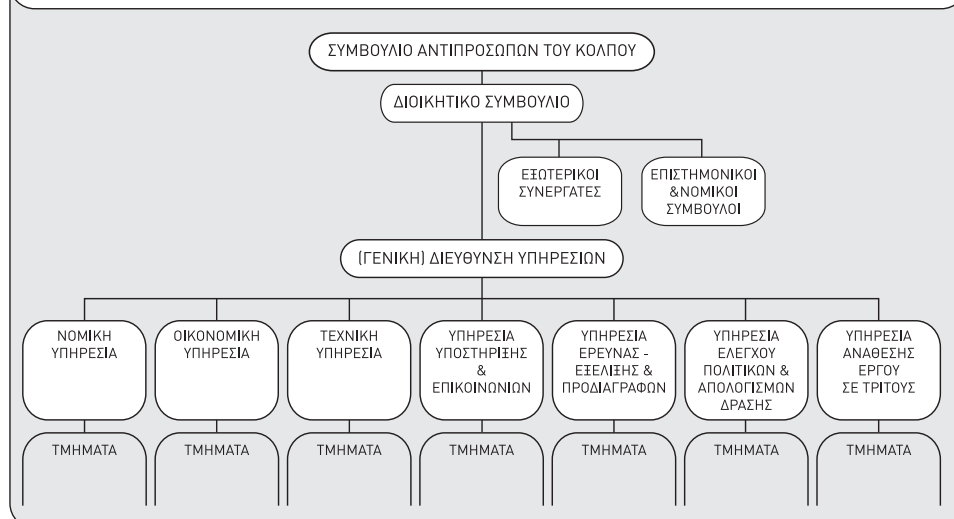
ΣΥΜΒΟΥΛΙΟ ΑΝΤΙΠΡΟΣΩΠΩΝ ΤΟΥ ΚΟΛΠΟΥ

ΔΙΟΙΚΗΤΙΚΟ ΣΥΜΒΟΥΛΙΟ

ΕΞΩΤΕΡΙΚΟΙ ΣΥΝΕΡΓΑΤΕΣ

ΕΠΙΣΤΗΜΟΝΙΚΟΙ &ΝΟΜΙΚΟΙ ΣΥΜΒΟΥΛΟΙ

(ΓΕΝΙΚΗ) ΔΙΕΥΘΥΝΣΗ ΥΠΗΡΕΣΙΩΝ

ΝΟΜΙΚΗ ΥΠΗΡΕΣΙΑ

ΟΙΚΟΝΟΜΙΚΗ ΥΠΗΡΕΣΙΑ

ΤΕΧΝΙΚΗ ΥΠΗΡΕΣΙΑ

ΥΠΗΡΕΣΙΑ ΥΠΟΣΤΗΡΙΞΗΣ & ΕΠΙΚΟΙΝΩΝΙΩΝ

ΥΠΗΡΕΣΙΑ ΕΡΕΥΝΑΣ - ΕΞΕΛΙΞΗΣ & ΠΡΟΔΙΑΓΡΑΦΩΝ

ΥΠΗΡΕΣΙΑ ΕΛΕΓΧΟΥ ΠΟΛΙΤΙΚΩΝ & ΑΠΟΛΟΓΙΣΜΩΝ ΔΡΑΣΗΣ

ΥΠΗΡΕΣΙΑ ΑΝΑΘΕΣΗΣ ΕΡΓΟΥ ΣΕ ΤΡΙΤΟΥΣ

ΤΜΗΜΑΤΑ

ΤΜΗΜΑΤΑ

ΤΜΗΜΑΤΑ

ΤΜΗΜΑΤΑ

ΤΜΗΜΑΤΑ

ΤΜΗΜΑΤΑ

ΤΜΗΜΑΤΑ